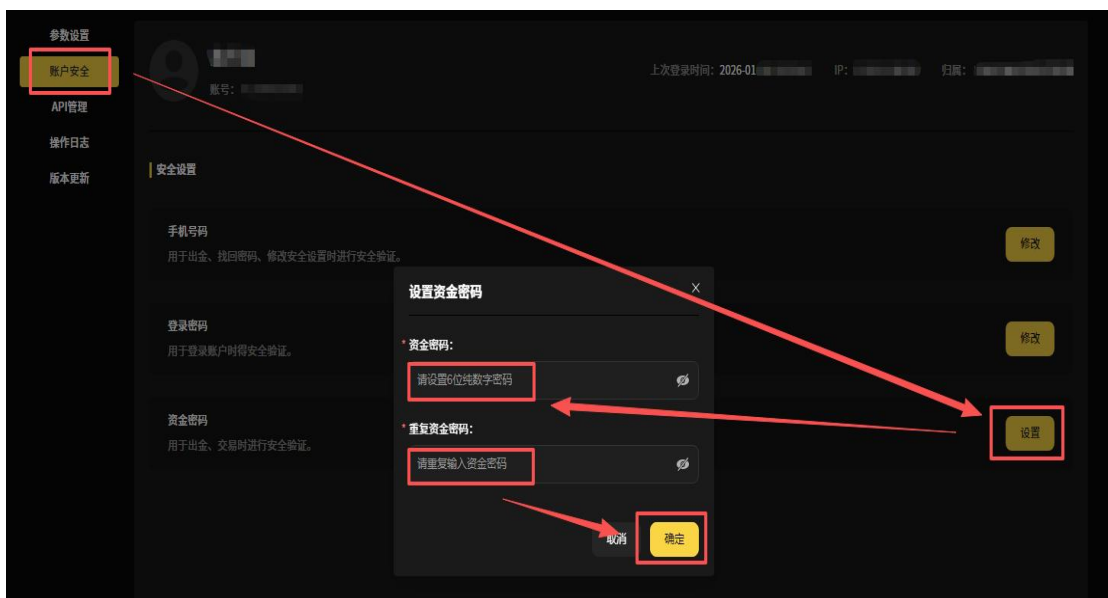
参数设置
账户安全
API管理
操作日志
版本更新

账号: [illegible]

上次登录时间: 2026-01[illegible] IP: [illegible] 归属: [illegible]

安全设置

手机号码
用于出金、找回密码、修改安全设置时进行安全验证。
修改

登录密码
用于登录账户时得安全验证。
修改

资金密码
用于出金、交易时进行安全验证。
设置

设置资金密码
×
* 资金密码:
请设置6位纯数字密码
* 重复资金密码:
请重复输入资金密码
取消
确定